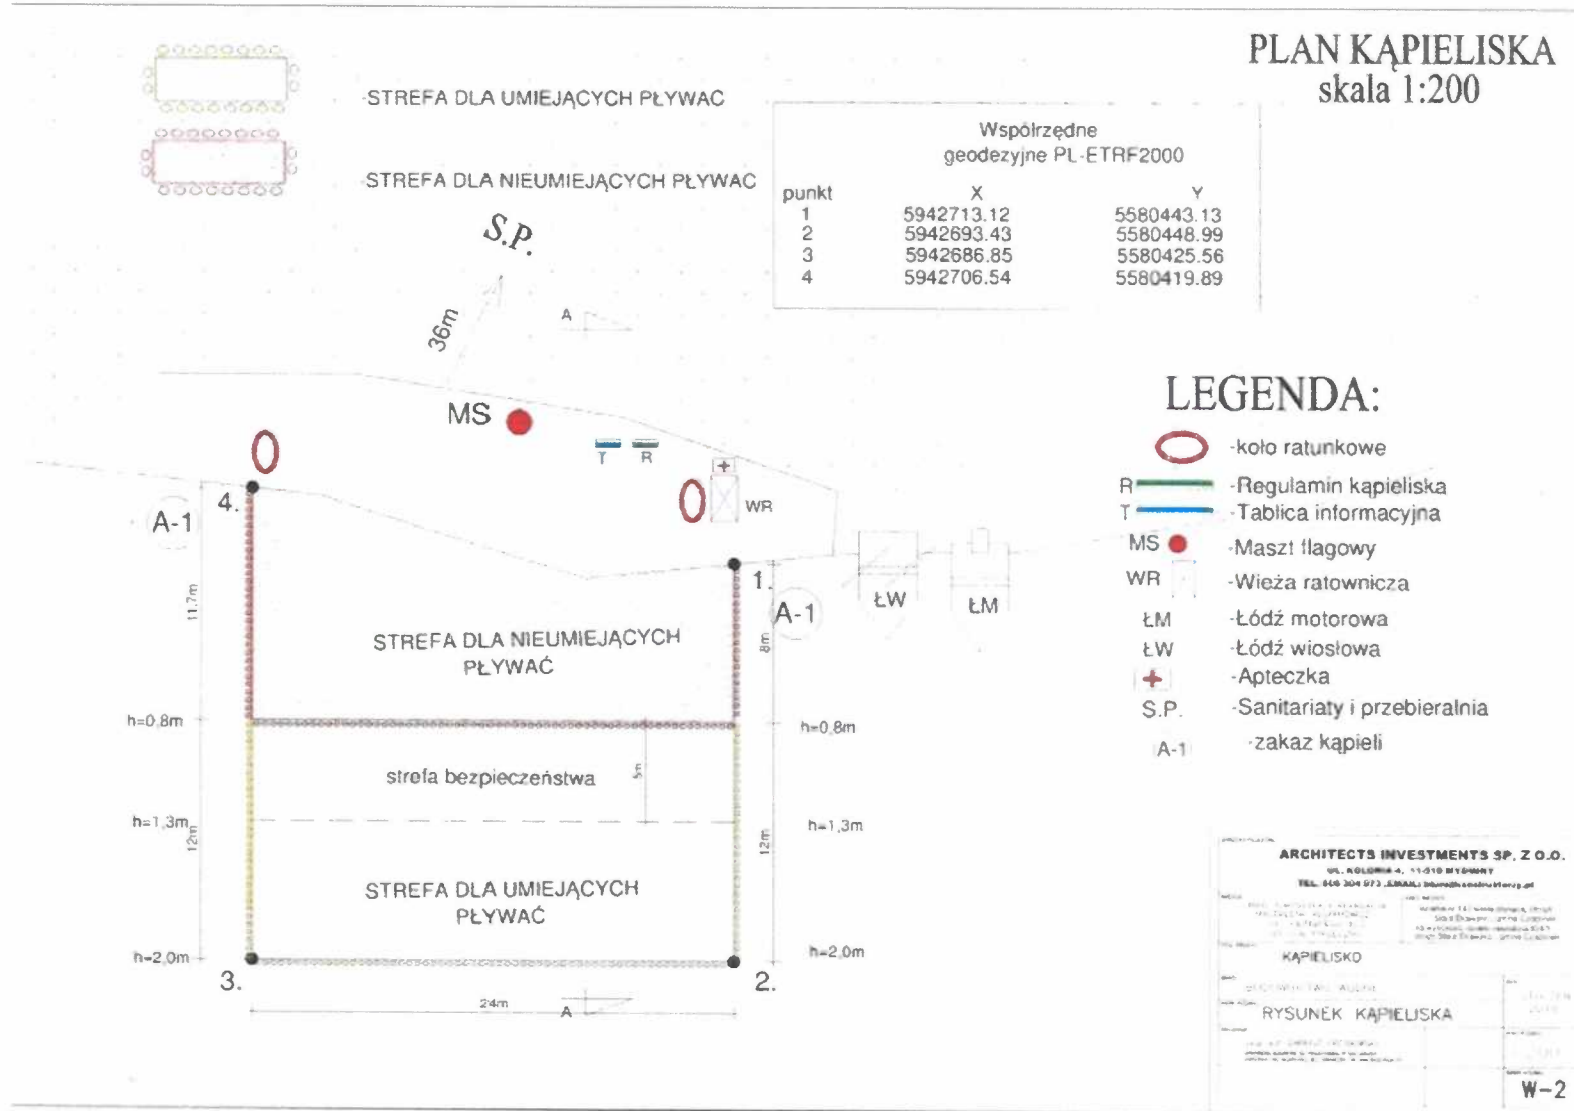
PLAN KĄPIELISKA
skala 1:200

-STREFA DLA UMIEJĄCYCH PŁYWAC

STREFA DLA NIEUMIEJĄCYCH PŁYWAC

Współrzędne geodezyjne PL-ETRF2000

| punkt | X | Y |
|---|---|---|
| 1 | 5942713.12 | 5580443.13 |
| 2 | 5942693.43 | 5580448.99 |
| 3 | 5942686.85 | 5580425.56 |
| 4 | 5942706.54 | 5580419.89 |

S.P.

36m

A

MS

T R

WR

A-1

4.

1.

A-1

ŁW ŁM

11,7m

8m

STREFA DLA NIEUMIEJĄCYCH PŁYWAĆ

h=0,8m

h=0,8m

strefa bezpieczeństwa

5m

h=1,3m

12m

12m

h=1,3m

STREFA DLA UMIEJĄCYCH PŁYWAĆ

h=2,0m

h=2,0m

3.

2.

24m

A

LEGENDA:

-koło ratunkowe
R -Regulamin kąpieliska
T -Tablica informacyjna
MS -Maszt flagowy
WR -Wieża ratownicza
ŁM -Łódź motorowa
ŁW -Łódź wiosłowa
-Apteczka
S.P. -Sanitariaty i przebieralnia
A-1 -zakaz kąpieli

ARCHITECTS INVESTMENTS SP. Z O.O.
UL. KOLONIA 4, 11-510 RYDZEWO
TEL. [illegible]

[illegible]

KĄPIELISKO

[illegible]

RYSUNEK KĄPIELISKA

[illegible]

W-2